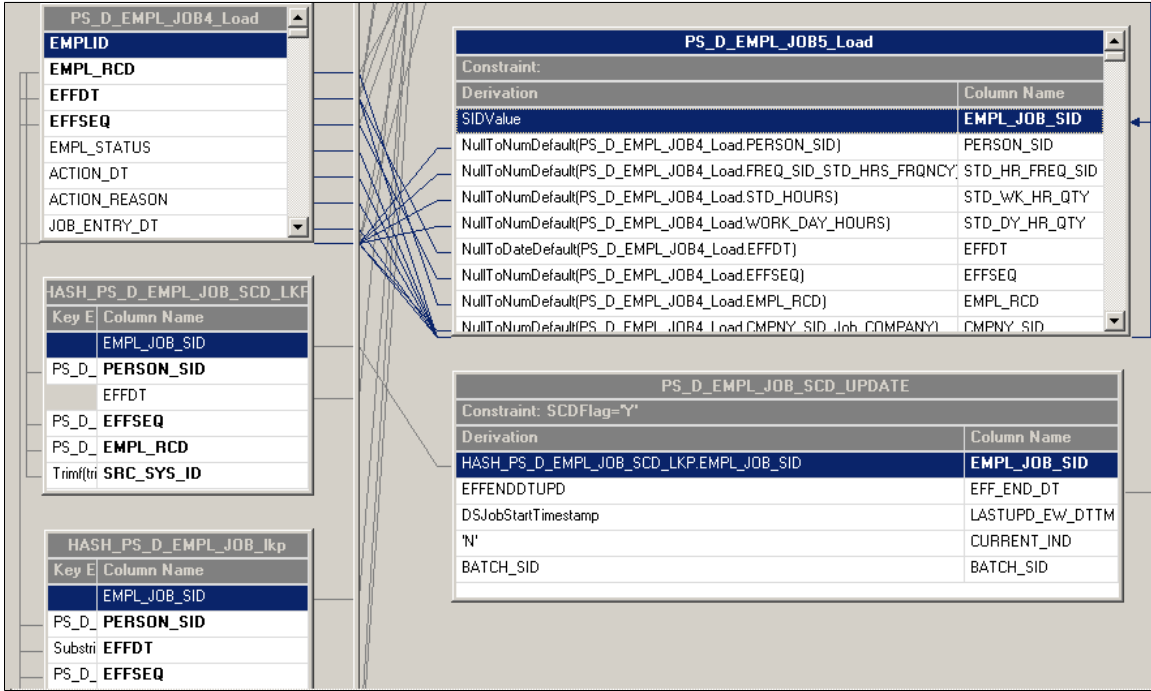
PS_D_EMPL_JOB4_Load

EMPLID
EMPL_RCD
EFFDT
EFFSEQ
EMPL_STATUS
ACTION_DT
ACTION_REASON
JOB_ENTRY_DT

PS_D_EMPL_JOB5_Load

Constraint:

| Derivation | Column Name |
|---|---|
| SIDValue | EMPL_JOB_SID |
| NullToNumDefault(PS_D_EMPL_JOB4_Load.PERSON_SID) | PERSON_SID |
| NullToNumDefault(PS_D_EMPL_JOB4_Load.FREQ_SID_STD_HRS_FRQNCY) | STD_HR_FREQ_SID |
| NullToNumDefault(PS_D_EMPL_JOB4_Load.STD_HOURS) | STD_WK_HR_QTY |
| NullToNumDefault(PS_D_EMPL_JOB4_Load.WORK_DAY_HOURS) | STD_DY_HR_QTY |
| NullToDateDefault(PS_D_EMPL_JOB4_Load.EFFDT) | EFFDT |
| NullToNumDefault(PS_D_EMPL_JOB4_Load.EFFSEQ) | EFFSEQ |
| NullToNumDefault(PS_D_EMPL_JOB4_Load.EMPL_RCD) | EMPL_RCD |
| NullToNumDefault(PS_D_EMPL_JOB4_Load.CMPNY_SID_Job_COMPANY) | CMPNY_SID |

HASH_PS_D_EMPL_JOB_SCD_LKP

| Key E | Column Name |
|---|---|
| | EMPL_JOB_SID |
| PS_D_ | PERSON_SID |
| | EFFDT |
| PS_D_ | EFFSEQ |
| PS_D_ | EMPL_RCD |
| Trimf(tri | SRC_SYS_ID |

PS_D_EMPL_JOB_SCD_UPDATE

Constraint: SCDFlag='Y'

| Derivation | Column Name |
|---|---|
| HASH_PS_D_EMPL_JOB_SCD_LKP.EMPL_JOB_SID | EMPL_JOB_SID |
| EFFENDDTUPD | EFF_END_DT |
| DSJobStartTimestamp | LASTUPD_EW_DTTM |
| 'N' | CURRENT_IND |
| BATCH_SID | BATCH_SID |

HASH_PS_D_EMPL_JOB_lkp

| Key E | Column Name |
|---|---|
| | EMPL_JOB_SID |
| PS_D_ | PERSON_SID |
| Substri | EFFDT |
| PS_D_ | EFFSEQ |